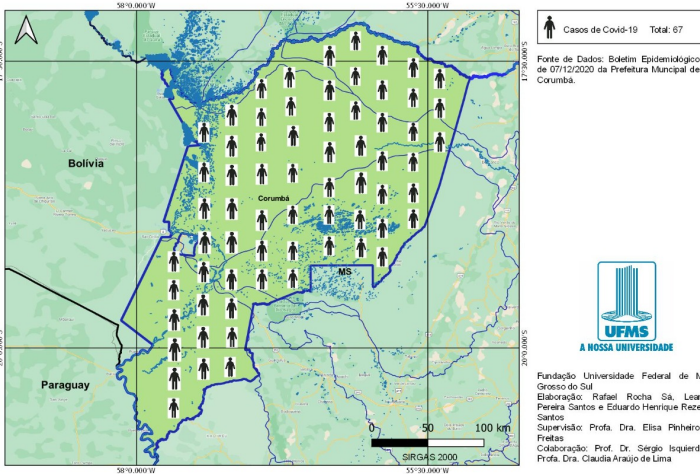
58°0.000'W

55°30.000'W

17°30.000'S

17°30.000'S

Bolívia

Corumbá

MS

Paraguay

20°0.000'S

20°0.000'S

0 50 100 km

SIRGAS 2000

58°0.000'W

55°30.000'W

Casos de Covid-19 Total: 67

Fonte de Dados: Boletim Epidemiológico de 07/12/2020 da Prefeitura Muncipal de Corumbá.

UFMS

A NOSSA UNIVERSIDADE

Fundação Universidade Federal de M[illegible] Grosso do Sul
Elaboração: Rafael Rocha Sá, Lea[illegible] Pereira Santos e Eduardo Henrique Reze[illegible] Santos
Supervisão: Profa. Dra. Elisa Pinheiro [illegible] Freitas
Colaboração: Prof. Dr. Sérgio Isquierd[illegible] Profa. Dra. Claudia Araujo de Lima